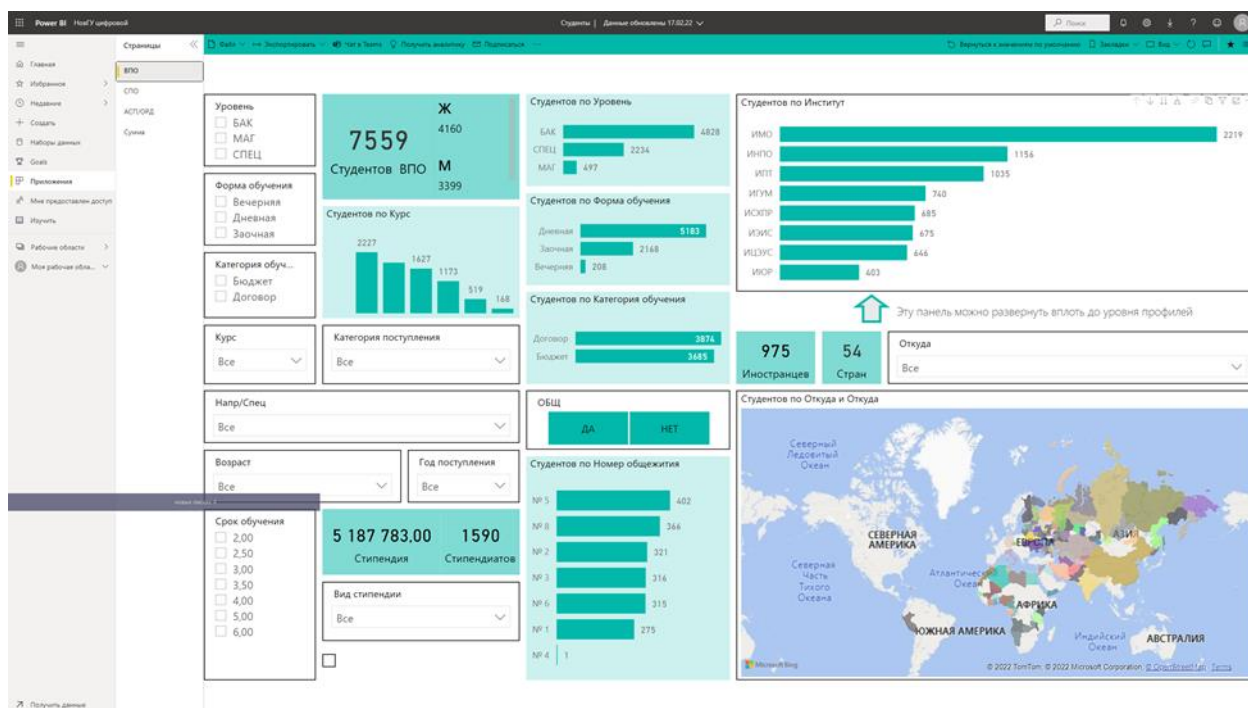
Power BI НовГУ цифровой

Студенты | Данные обновлены 17.02.22

Поиск

Главная
Избранное
Недавние
Создать
Наборы данных
Goals
Приложения
Мне предоставлен доступ
Изучить
Рабочие области
Моя рабочая обла...

Получить данные

Страницы
ВПО
СПО
АСП/ОРД
Сумма

Файл Экспортировать Чат в Teams Получить аналитику Подписаться

Вернуться к значениям по умолчанию Закладки Вид

Уровень
БАК
МАГ
СПЕЦ

Форма обучения
Вечерняя
Дневная
Заочная

Категория обуч...
Бюджет
Договор

7559
Студентов ВПО

Ж
4160
М
3399

Студентов по Курс
2227
1627
1173
519
168

Студентов по Уровень
БАК 4828
СПЕЦ 2234
МАГ 497

Студентов по Форма обучения
Дневная 5183
Заочная 2168
Вечерняя 208

Студентов по Категория обучения
Договор 3874
Бюджет 3685

Студентов по Институт
ИМО 2219
ИНПО 1156
ИПТ 1035
ИГУМ 740
ИСХПР 685
ИЭИС 675
ИЦЭУС 646
ИЮР 403

Эту панель можно развернуть вплоть до уровня профилей

Курс
Все

Категория поступления
Все

975
Иностранцев

54
Стран

Откуда
Все

Напр/Спец
Все

ОБЩ
ДА
НЕТ

Студентов по Откуда и Откуда

Возраст
Все

Год поступления
Все

Студентов по Номер общежития
№ 5 402
№ 8 366
№ 2 321
№ 3 316
№ 6 315
№ 1 275
№ 4 1

Срок обучения
2,00
2,50
3,00
3,50
4,00
5,00
6,00

5 187 783,00
Стипендия

1590
Стипендиатов

Вид стипендии
Все

Северный Ледовитый Океан
СЕВЕРНАЯ АМЕРИКА
ЕВРОПА
АЗИЯ
Северная Часть Тихого Океана
Атлантический Океан
АФРИКА
ЮЖНАЯ АМЕРИКА
Индийский Океан
АВСТРАЛИЯ

Microsoft Bing
© 2022 TomTom, © 2022 Microsoft Corporation © OpenStreetMap Terms